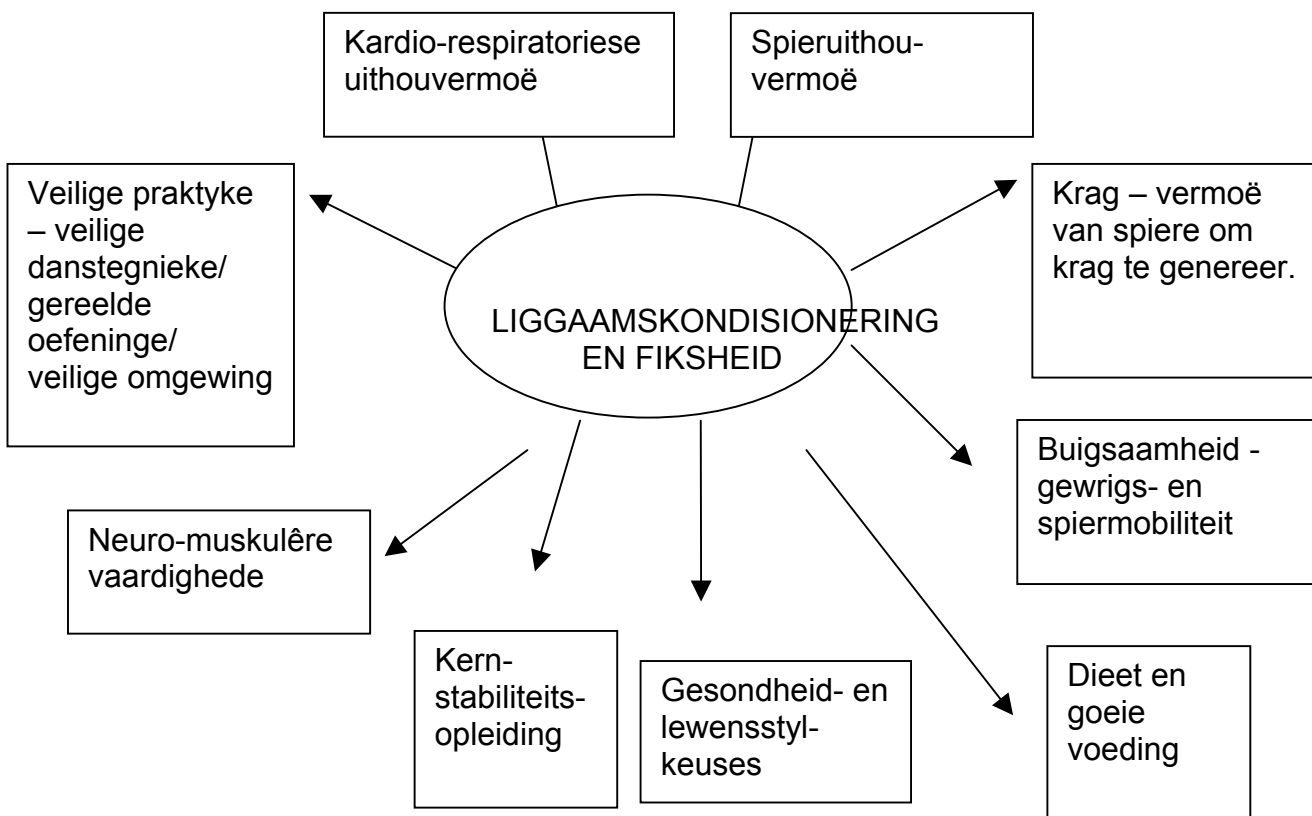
Kardio-respiratoriese uithouvermoë

Spieruithouvermoë

Veilige praktyke – veilige danstegnieke/ gereelde oefeninge/ veilige omgewing

LIGGAAMSKONDISIONERING EN FIKSHEID

Krag – vermoë van spiere om krag te genereer.

Buigsaamheid - gewrigs- en spiermobiliteit

Neuro-muskulêre vaardighede

Kernstabiliteitsopleiding

Gesondheid- en lewensstylkeuses

Dieet en goeie voeding